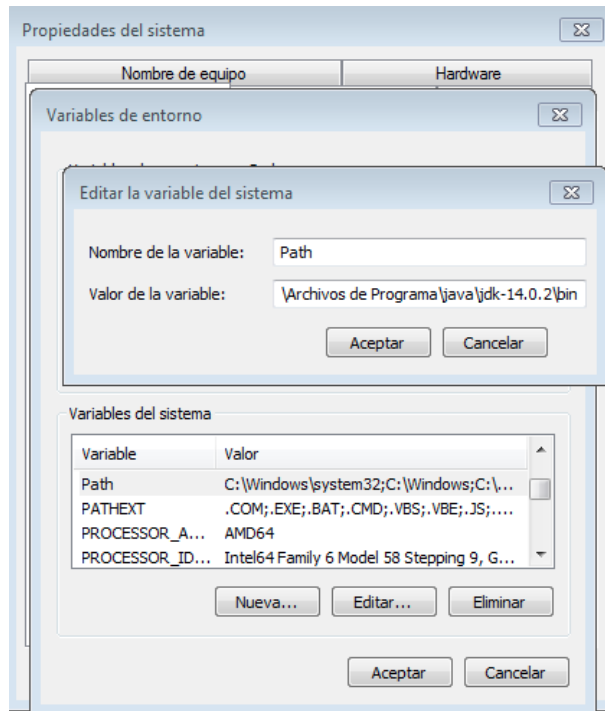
Propiedades del sistema

Nombre de equipo
Hardware

Variables de entorno

Editar la variable del sistema

Nombre de la variable: Path

Valor de la variable: \Archivos de Programa\java\jdk-14.0.2\bin

Aceptar
Cancelar

Variables del sistema

| Variable | Valor |
|---|---|
| Path | C:\Windows\system32;C:\Windows;C:\... |
| PATHEXT | .COM;.EXE;.BAT;.CMD;.VBS;.VBE;.JS;.... |
| PROCESSOR_A... | AMD64 |
| PROCESSOR_ID... | Intel64 Family 6 Model 58 Stepping 9, G... |

Nueva...
Editar...
Eliminar

Aceptar
Cancelar